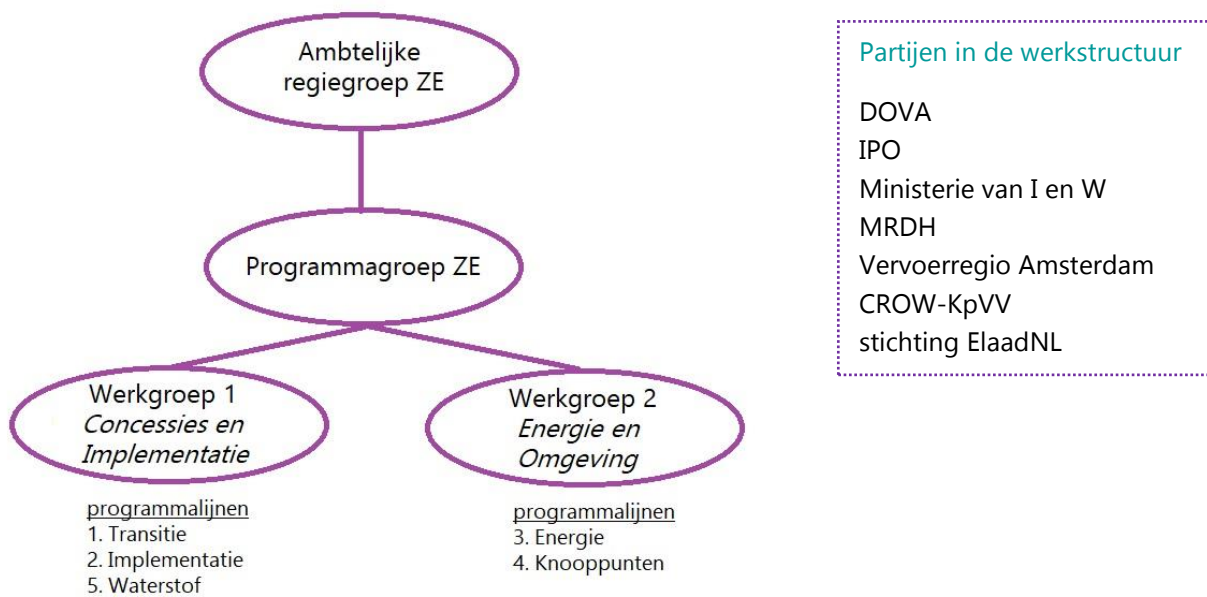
Ambtelijke regiegroep ZE

Programmagroep ZE

Werkgroep 1
*Concessies en Implementatie*

programmalijnen
1. Transitie
2. Implementatie
5. Waterstof

Werkgroep 2
*Energie en Omgeving*

programmalijnen
3. Energie
4. Knooppunten

Partijen in de werkstructuur

DOVA
IPO
Ministerie van I en W
MRDH
Vervoerregio Amsterdam
CROW-KpVV
stichting ElaadNL